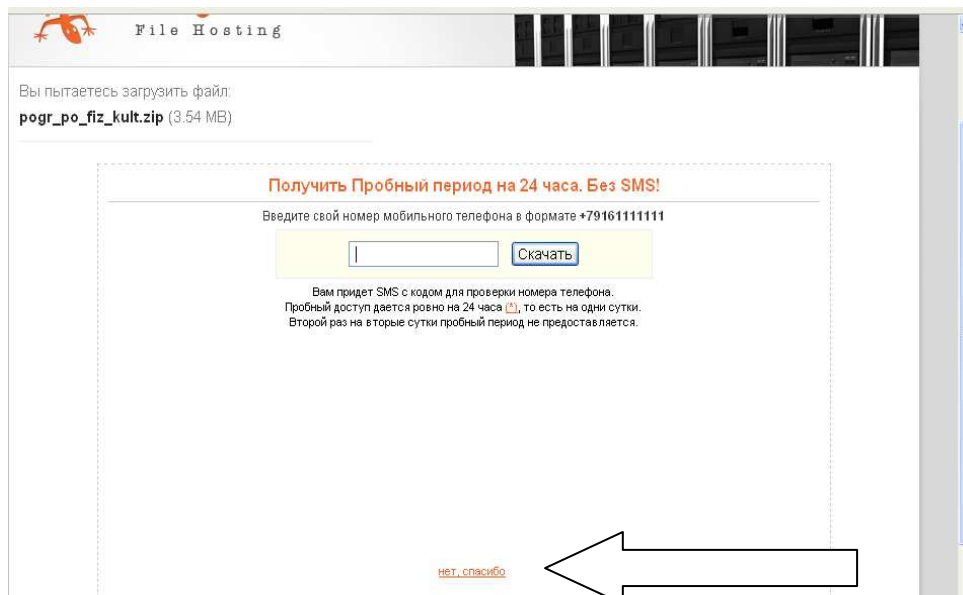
File Hosting

Вы пытаетесь загрузить файл:
pogr_po_fiz_kult.zip (3.54 MB)

Получить Пробный период на 24 часа. Без SMS!

Введите свой номер мобильного телефона в формате +79161111111

Скачать

Вам придет SMS с кодом для проверки номера телефона.
Пробный доступ дается ровно на 24 часа (*), то есть на одни сутки.
Второй раз на вторые сутки пробный период не предоставляется.

нет, спасибо